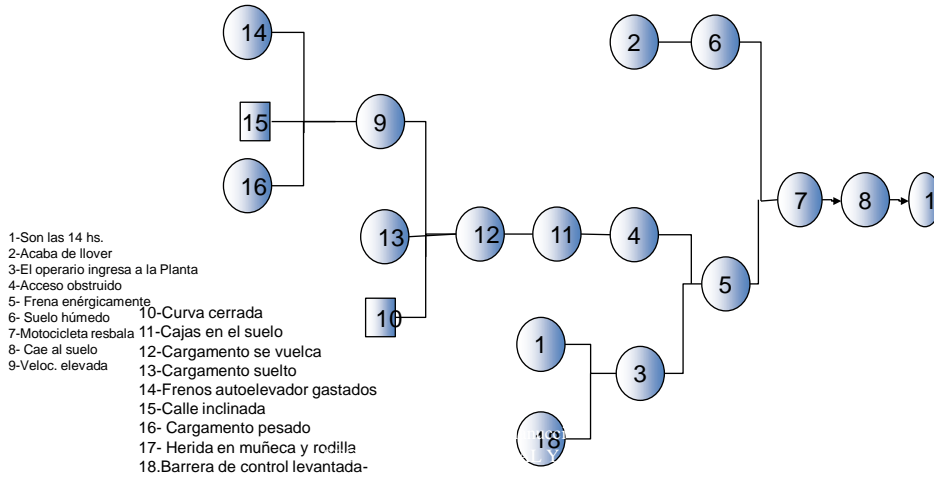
14

15

16

9

13

12

11

4

10

2

6

7

8

1

5

1

3

18

1-Son las 14 hs.
2-Acaba de llover
3-El operario ingresa a la Planta
4-Acceso obstruido
5- Frena enérgicamente
6- Suelo húmedo
7-Motocicleta resbala
8- Cae al suelo
9-Veloc. elevada

10-Curva cerrada
11-Cajas en el suelo
12-Cargamento se vuelca
13-Cargamento suelto
14-Frenos autoelevador gastados
15-Calle inclinada
16- Cargamento pesado
17- Herida en muñeca y rodilla
18.Barrera de control levantada-